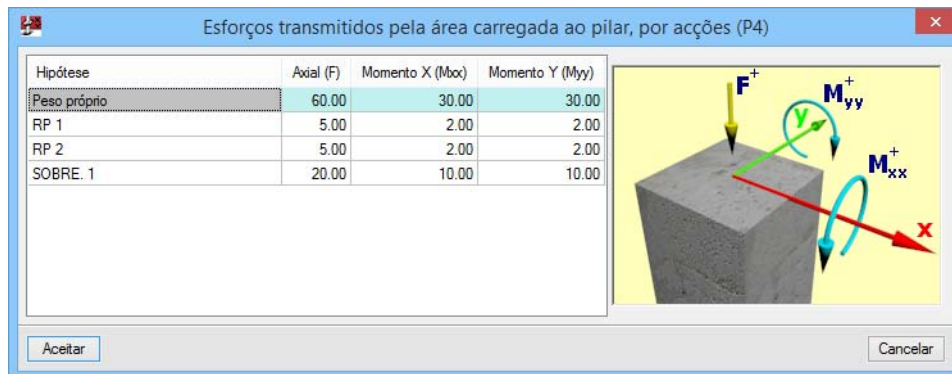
Esforços transmitidos pela área carregada ao pilar, por acções (P4)

| Hipótese | Axial (F) | Momento X (Mxx) | Momento Y (Myy) |
|---|---|---|---|
| Peso próprio | 60.00 | 30.00 | 30.00 |
| RP 1 | 5.00 | 2.00 | 2.00 |
| RP 2 | 5.00 | 2.00 | 2.00 |
| SOBRE. 1 | 20.00 | 10.00 | 10.00 |

$F^+$
$M_{yy}^+$
y
$M_{xx}^+$
x

Aceitar
Cancelar